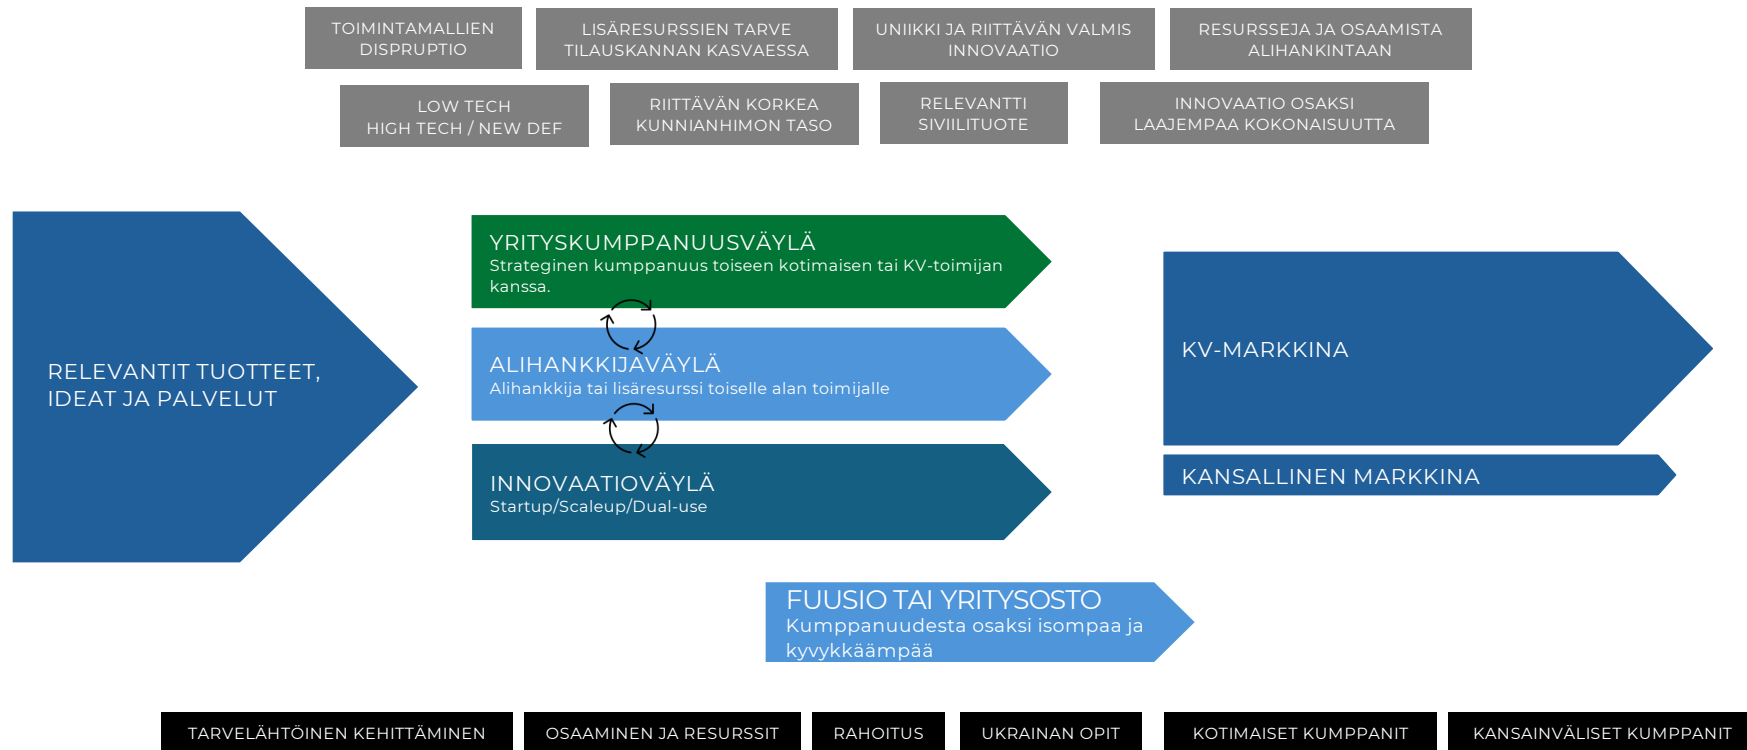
TOIMINTAMALLIEN DISPRUPTIO

LISÄRESURSSIEN TARVE TILAUSKANNAN KASVAESSA

UNIIKKI JA RIITTÄVÄN VALMIS INNOVAATIO

RESURSSEJA JA OSAAMISTA ALIHANKINTAAN

LOW TECH HIGH TECH / NEW DEF

RIITTÄVÄN KORKEA KUNNIANHIMON TASO

RELEVANTTI SIVIILITUOTE

INNOVAATIO OSAKSI LAAJEMPAA KOKONAISUUTTA

RELEVANTIT TUOTTEET, IDEAT JA PALVELUT

YRITYSKUMPPANUUSVÄYLÄ
Strateginen kumppanuus toiseen kotimaisen tai KV-toimijan kanssa.

ALIHANKKIJAVÄYLÄ
Alihankkija tai lisäresurssi toiselle alan toimijalle

INNOVAATIOVÄYLÄ
Startup/Scaleup/Dual-use

KV-MARKKINA

KANSALLINEN MARKKINA

FUUSIO TAI YRITYSOSTO
Kumppanuudesta osaksi isompaa ja kyvykkäämpää

TARVELÄHTÖINEN KEHITTÄMINEN

OSAAMINEN JA RESURSSIT

RAHOITUS

UKRAINAN OPIT

KOTIMAISET KUMPPANIT

KANSAINVÄLISET KUMPPANIT